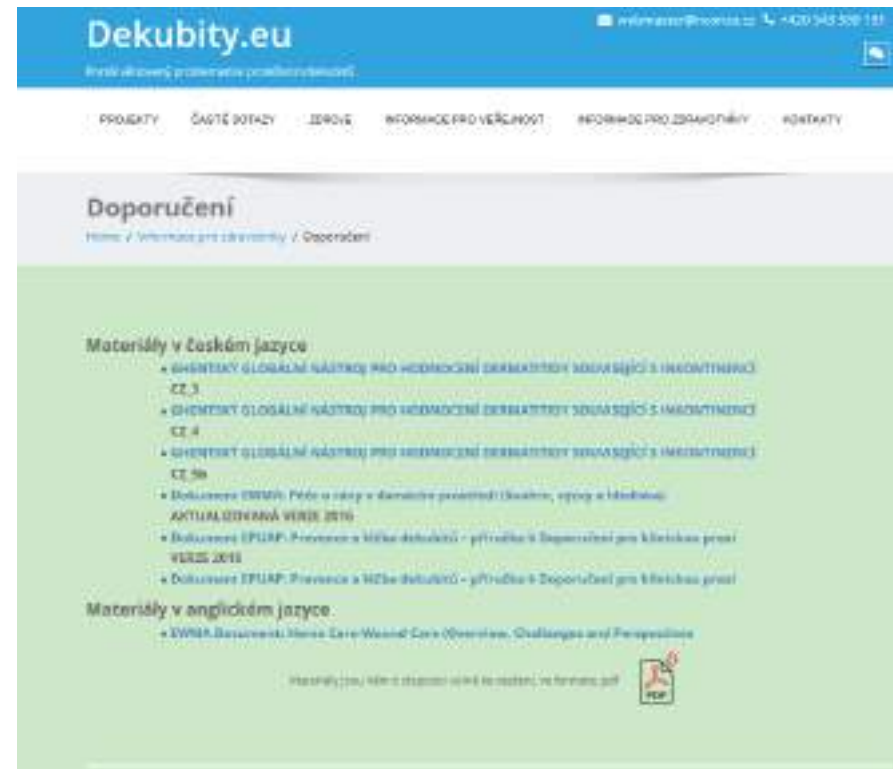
Dekubity.eu

První dekubitový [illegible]

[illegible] +420 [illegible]

PROJEKTY ČASTÉ DOTAZY ZDROJE INFORMACE PRO VEŘEJNOST INFORMACE PRO ZDRAVOTNÍKY KONTAKTY

Doporučení

Home / Informace pro zdravotníky / Doporučení

Materiály v českém jazyce

• GHENTGIT GLOBÁLNÍ NÁSTROJ PRO HODNOCENÍ DERMATITIDY SOUVISEJÍCÍ S INKONTINENCÍ CZ 3
• GHENTGIT GLOBÁLNÍ NÁSTROJ PRO HODNOCENÍ DERMATITIDY SOUVISEJÍCÍ S INKONTINENCÍ CZ 4
• GHENTGIT GLOBÁLNÍ NÁSTROJ PRO HODNOCENÍ DERMATITIDY SOUVISEJÍCÍ S INKONTINENCÍ CZ 5b
• Dokument EWMA: Péče o rány v domácím prostředí (Souhrn, výzvy a hledisko) AKTUALIZOVANÁ VERZE 2016
• Dokument EPUAP: Prevence a léčba dekubitů – příručka k Doporučení pro klinickou praxi VERZE 2015
• Dokument EPUAP: Prevence a léčba dekubitů – příručka k Doporučení pro klinickou praxi

Materiály v anglickém jazyce

• EWMA Document: Home Care-Wound Care (Overview, Challenges and Perspectives

Materiály jsou k dispozici volně ke stažení, ve formátu pdf

PDF